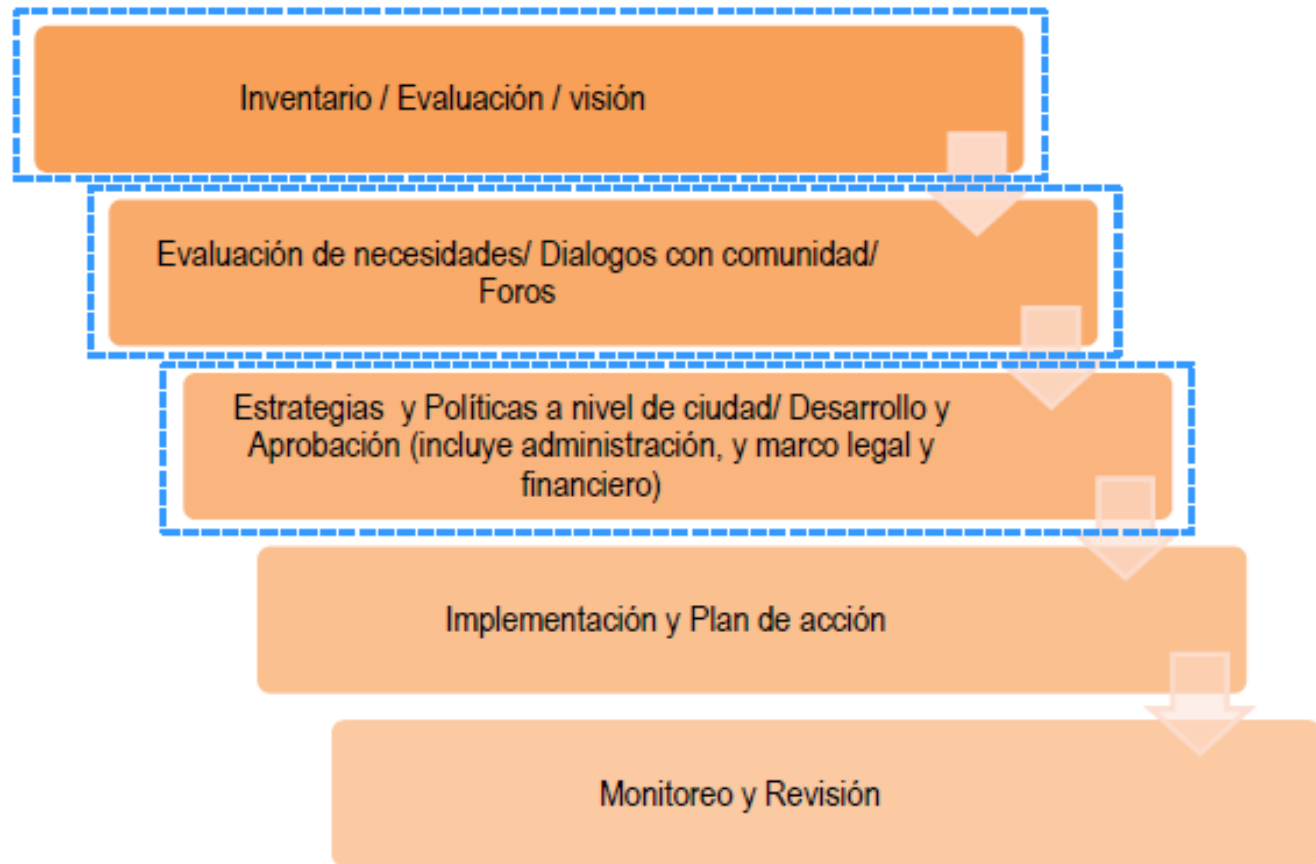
Inventario / Evaluación / visión

Evaluación de necesidades/ Dialogos con comunidad/ Foros

Estrategias y Políticas a nivel de ciudad/ Desarrollo y Aprobación (incluye administración, y marco legal y financiero)

Implementación y Plan de acción

Monitoreo y Revisión